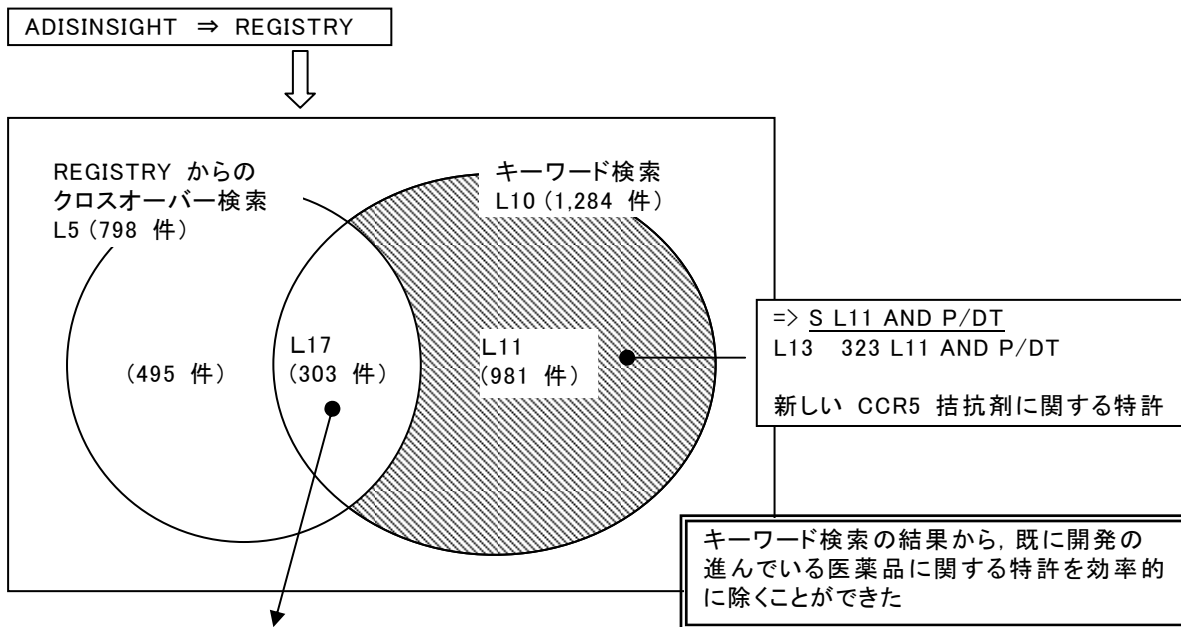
ADISINSIGHT ⇒ REGISTRY

REGISTRY からの クロスオーバー検索 L5 (798 件)

キーワード検索 L10 (1,284 件)

(495 件)

L17 (303 件)

L11 (981 件)

=> S L11 AND P/DT
L13 323 L11 AND P/DT

新しい CCR5 拮抗剤に関する特許

キーワード検索の結果から, 既に開発の進んでいる医薬品に関する特許を効率的に除くことができた